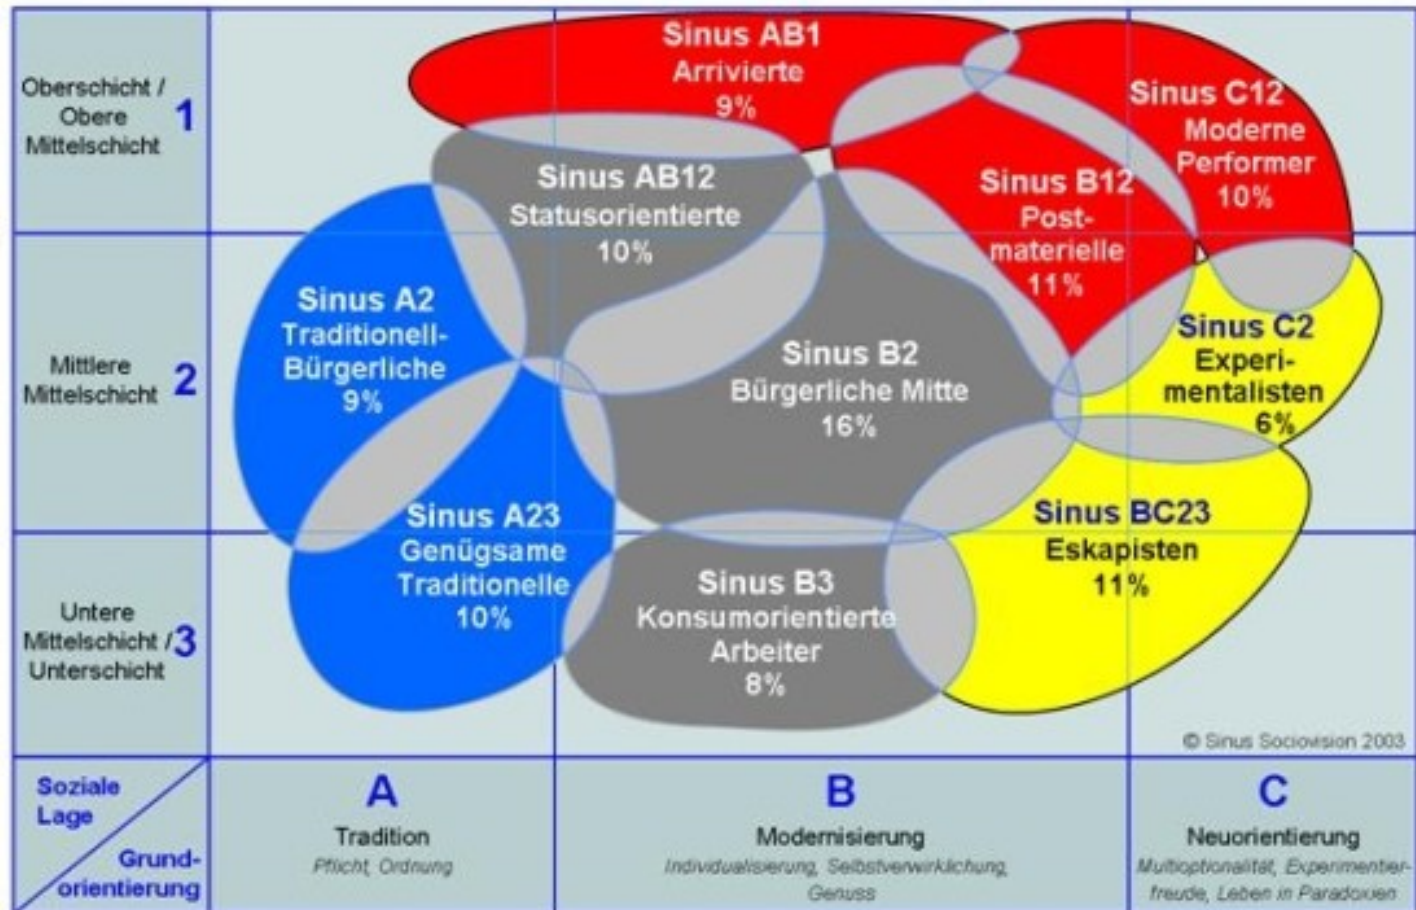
Oberschicht / Obere Mittelschicht 1

Mittlere Mittelschicht 2

Untere Mittelschicht / Unterschicht 3

Sinus AB1
Arrivierte
9%

Sinus C12
Moderne Performer
10%

Sinus AB12
Statusorientierte
10%

Sinus B12
Postmaterielle
11%

Sinus A2
Traditionell-Bürgerliche
9%

Sinus C2
Experimentalisten
6%

Sinus B2
Bürgerliche Mitte
16%

Sinus A23
Genügsame Traditionelle
10%

Sinus BC23
Eskapisten
11%

Sinus B3
Konsumorientierte Arbeiter
8%

© Sinus Sociovision 2003

Soziale Lage

Grundorientierung

A
Tradition
Pflicht, Ordnung

B
Modernisierung
Individualisierung, Selbstverwirklichung, Genuss

C
Neuorientierung
Multioptionalität, Experimentierfreude, Leben in Paradoxien